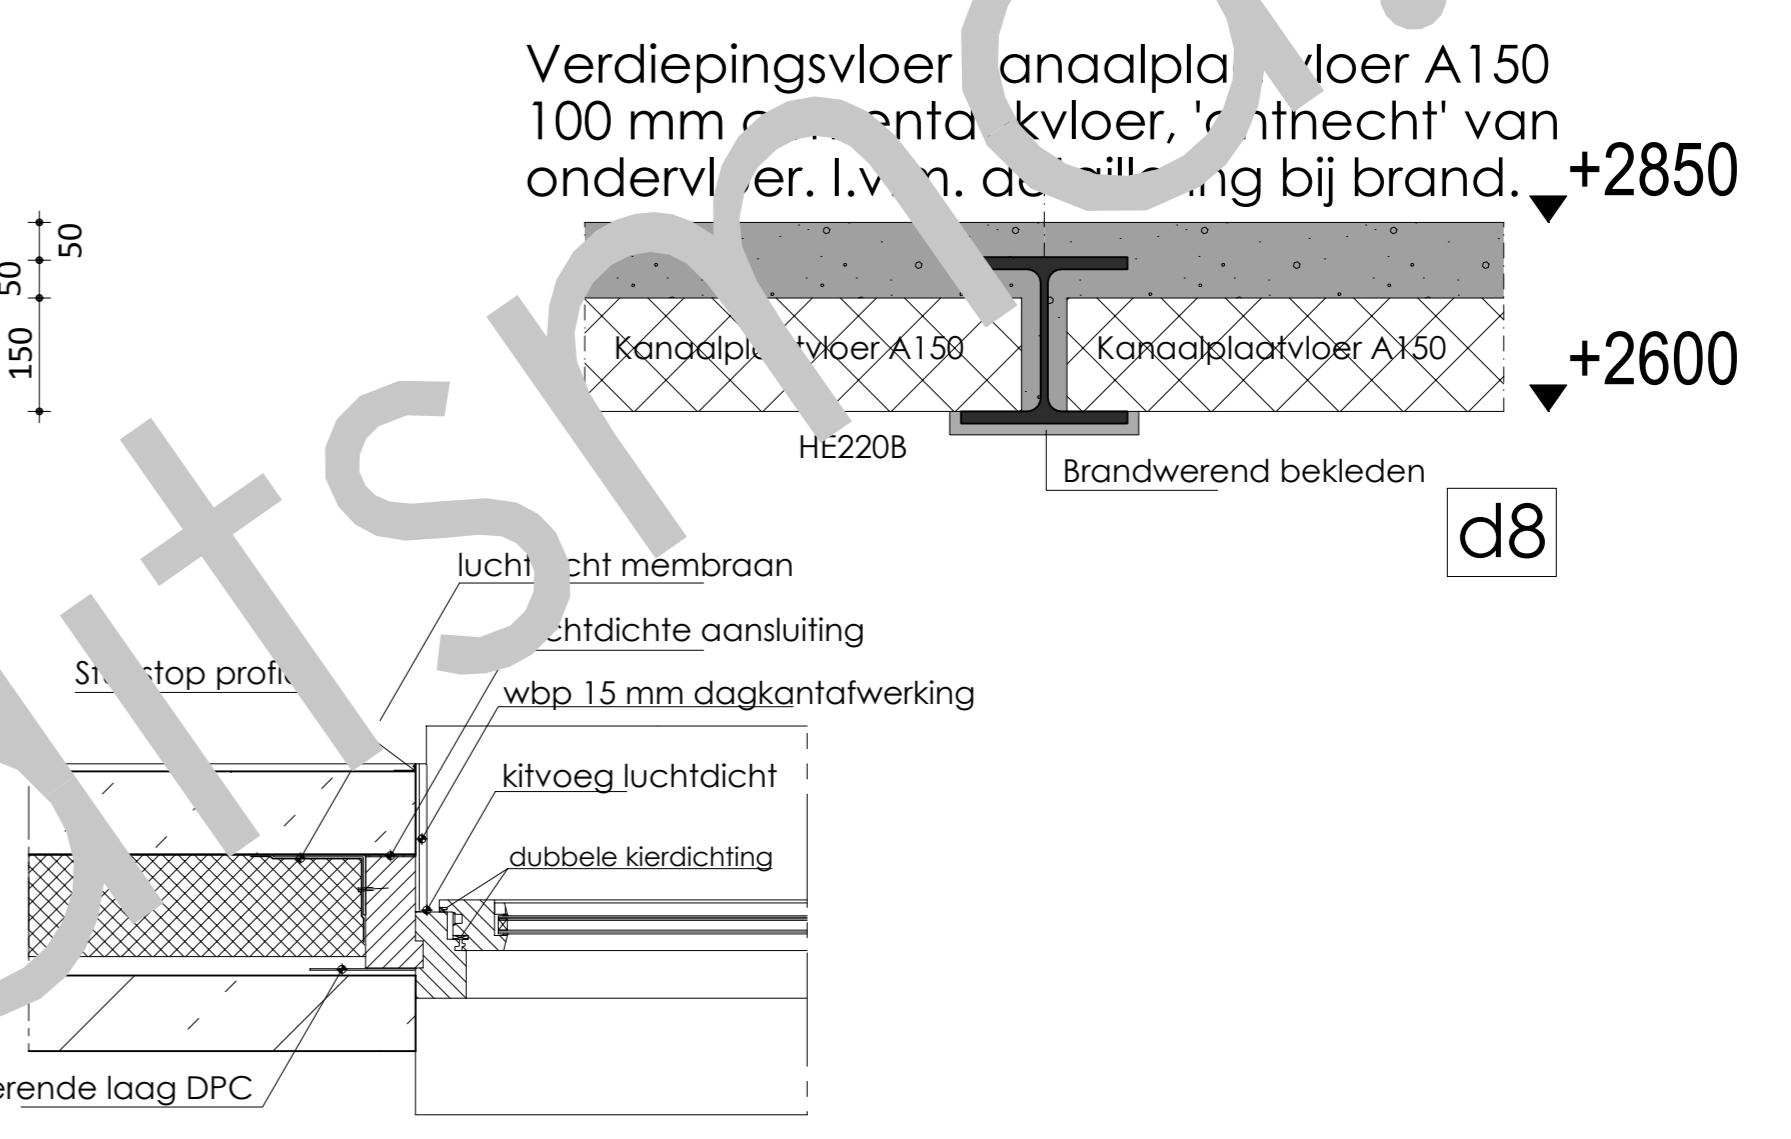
Verdiepingsvloer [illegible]anaalpla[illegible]vloer A150
100 mm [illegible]enta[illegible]kvloer, '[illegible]ntnecht' van ondervl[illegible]er. I.v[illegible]n. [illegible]ng bij brand.

+2850

+2600

50
50
150

Kanaalpl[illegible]tvloer A150
Kanaalplaatvloer A150

HE220B

Brandwerend bekleden

d8

lucht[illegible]cht membraan

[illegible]chtdichte aansluiting

St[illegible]stop profi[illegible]

wbp 15 mm dagkantafwerking

kitvoeg luchtdicht

dubbele kierdichting

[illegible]erende laag DPC